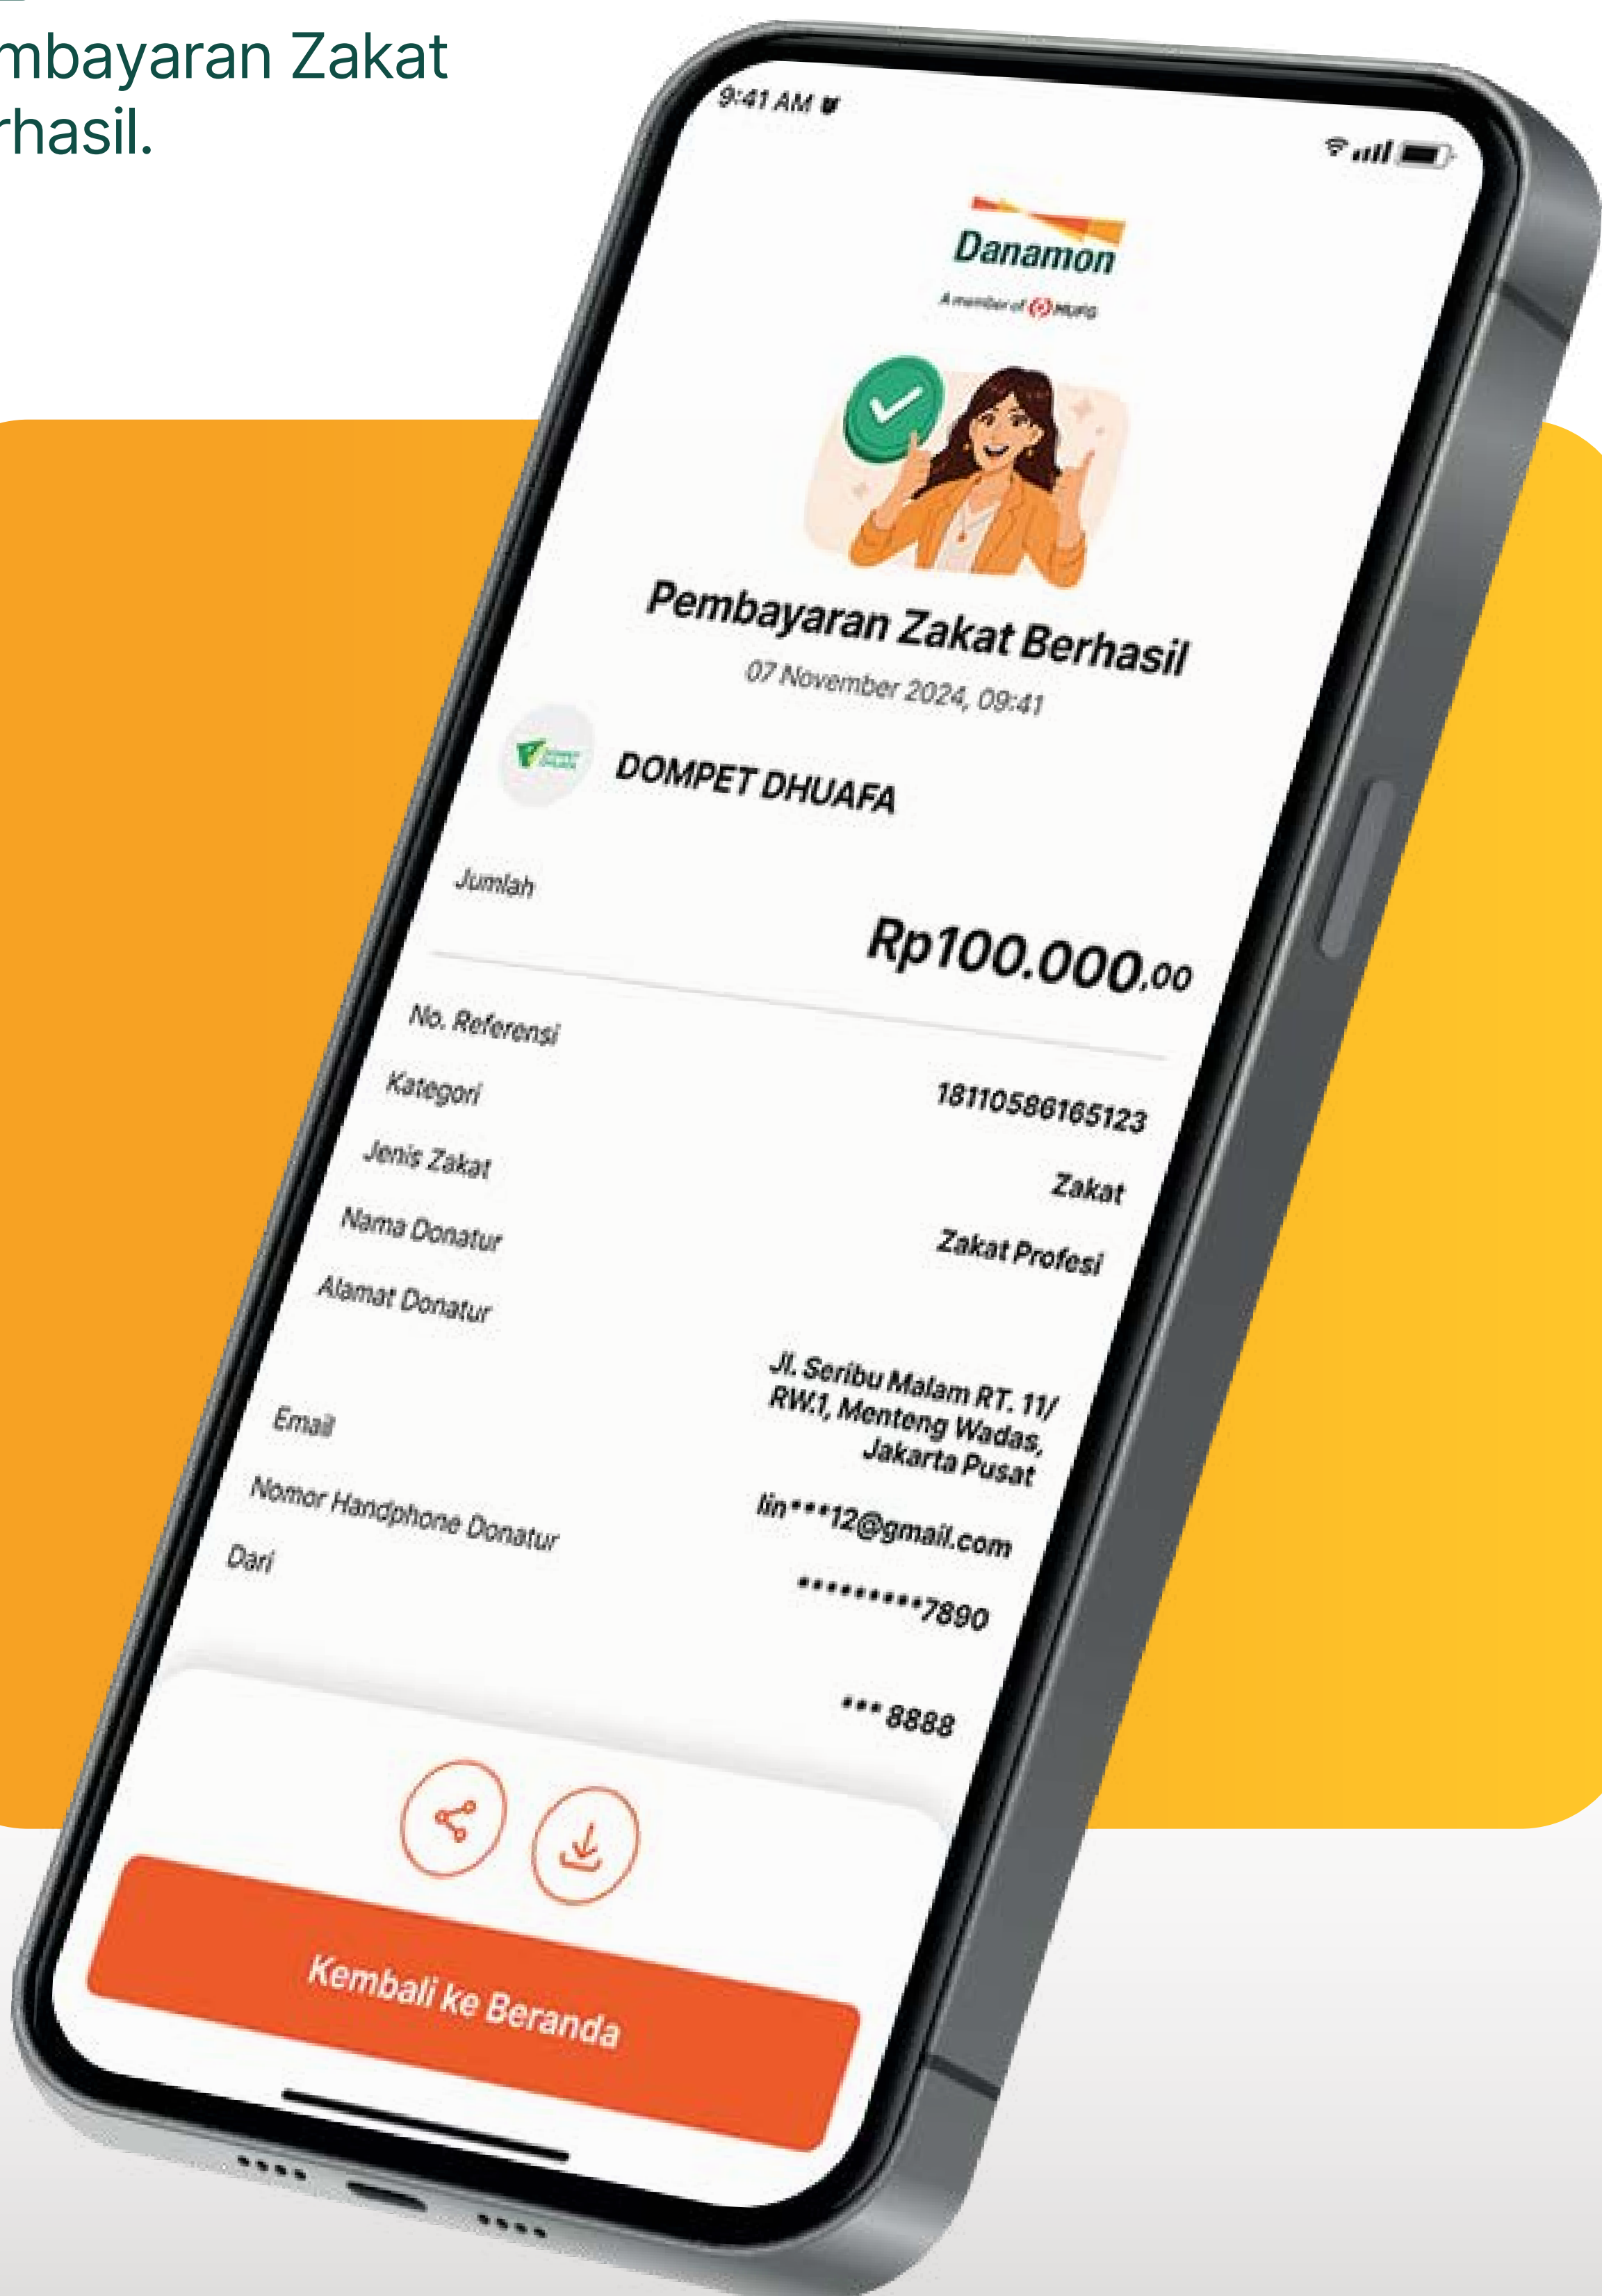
mbayaran Zakat
rhasil.

9:41 AM

Danamon
A member of MUFG

Pembayaran Zakat Berhasil
07 November 2024, 09:41

DOMPET DHUAFA

Jumlah
Rp100.000.00

No. Referensi
18110586165123

Kategori
Zakat

Jenis Zakat
Zakat Profesi

Nama Donatur

Alamat Donatur
Jl. Seribu Malam RT. 11/ RW.1, Menteng Wadas, Jakarta Pusat

Email
lin***12@gmail.com

Nomor Handphone Donatur
*********7890

Dari
*** 8888

Kembali ke Beranda